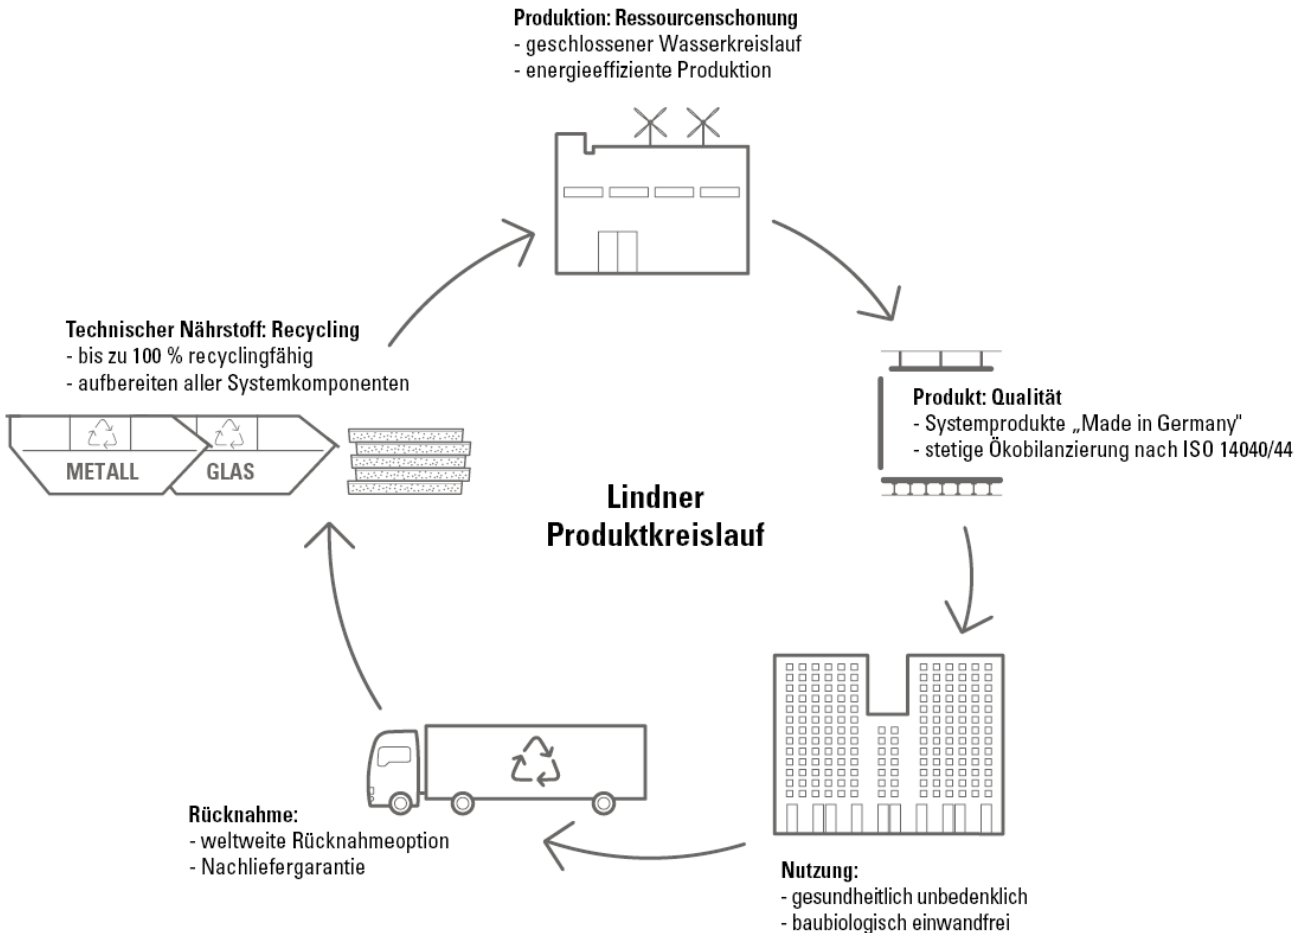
Produktion: Ressourcenschonung
- geschlossener Wasserkreislauf
- energieeffiziente Produktion

Technischer Nährstoff: Recycling
- bis zu 100 % recyclingfähig
- aufbereiten aller Systemkomponenten

METALL GLAS

Produkt: Qualität
- Systemprodukte „Made in Germany"
- stetige Ökobilanzierung nach ISO 14040/44

Lindner
Produktkreislauf

Rücknahme:
- weltweite Rücknahmeoption
- Nachliefergarantie

Nutzung:
- gesundheitlich unbedenklich
- baubiologisch einwandfrei